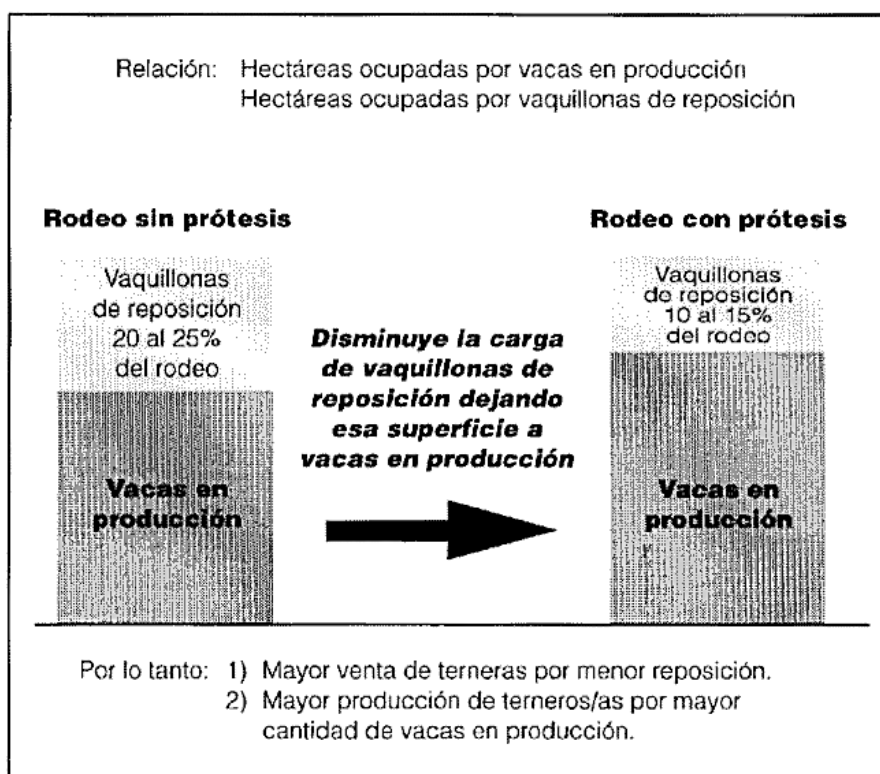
Relación: Hectáreas ocupadas por vacas en producción
Hectáreas ocupadas por vaquillonas de reposición

Rodeo sin prótesis

Vaquillonas de reposición 20 al 25% del rodeo

Vacas en producción

Disminuye la carga de vaquillonas de reposición dejando esa superficie a vacas en producción

Rodeo con prótesis

Vaquillonas de reposición 10 al 15% del rodeo

Vacas en producción

Por lo tanto: 1) Mayor venta de terneras por menor reposición.
2) Mayor producción de terneros/as por mayor cantidad de vacas en producción.